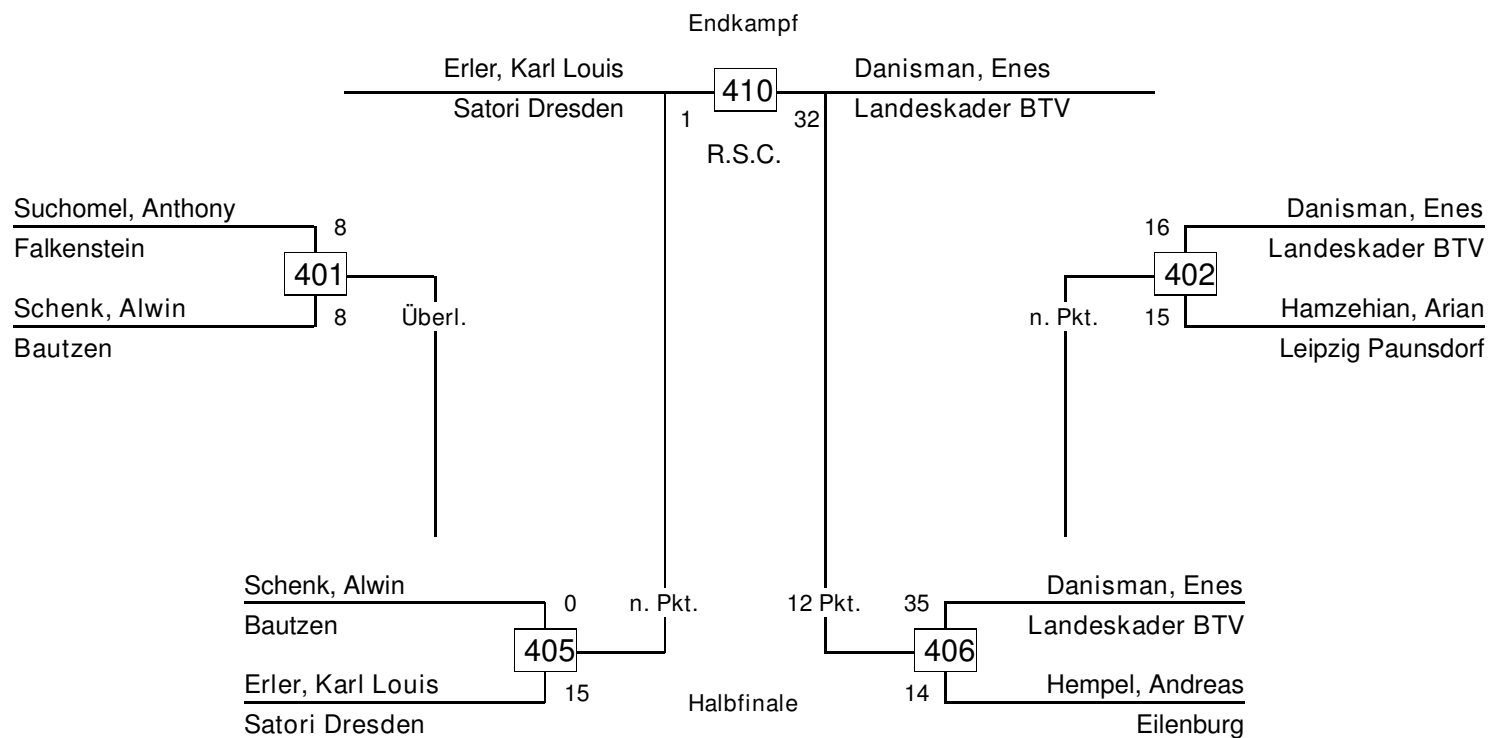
Endkampf

Erler, Karl Louis
Satori Dresden
1
410
R.S.C.
32
Danisman, Enes
Landeskader BTV

Suchomel, Anthony
Falkenstein
8
401
Schenk, Alwin
Bautzen
8
Überl.

16
Danisman, Enes
Landeskader BTV
402
n. Pkt.
15
Hamzehian, Arian
Leipzig Paunsdorf

Schenk, Alwin
Bautzen
0
n. Pkt.
405
Erler, Karl Louis
Satori Dresden
15

Halbfinale

12 Pkt.
35
Danisman, Enes
Landeskader BTV
406
14
Hempel, Andreas
Eilenburg